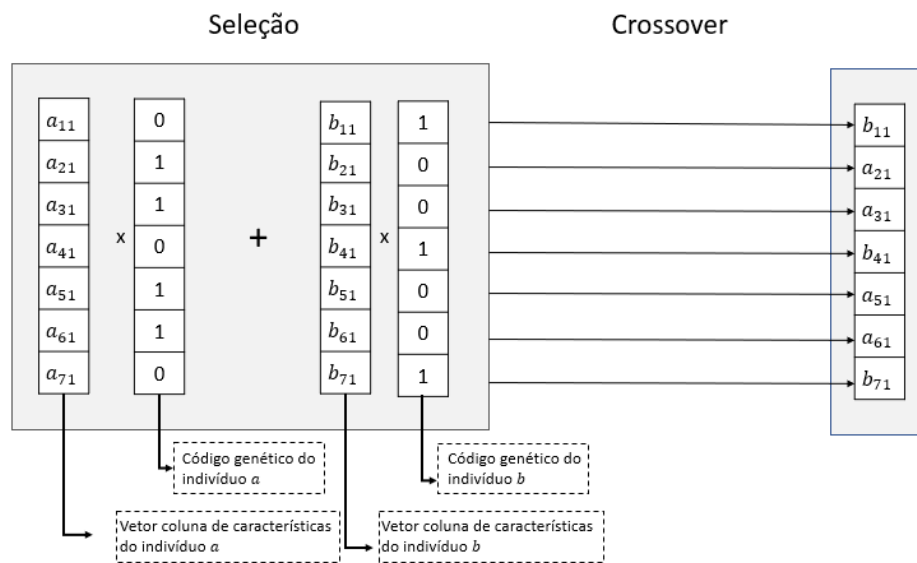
Seleção

Crossover

$a_{11}$
$a_{21}$
$a_{31}$
$a_{41}$
$a_{51}$
$a_{61}$
$a_{71}$

x

0
1
1
0
1
1
0

+

$b_{11}$
$b_{21}$
$b_{31}$
$b_{41}$
$b_{51}$
$b_{61}$
$b_{71}$

x

1
0
0
1
0
0
1

$b_{11}$
$a_{21}$
$a_{31}$
$b_{41}$
$a_{51}$
$a_{61}$
$b_{71}$

Código genético do indivíduo $a$

Código genético do indivíduo $b$

Vetor coluna de características do indivíduo $a$

Vetor coluna de características do indivíduo $b$